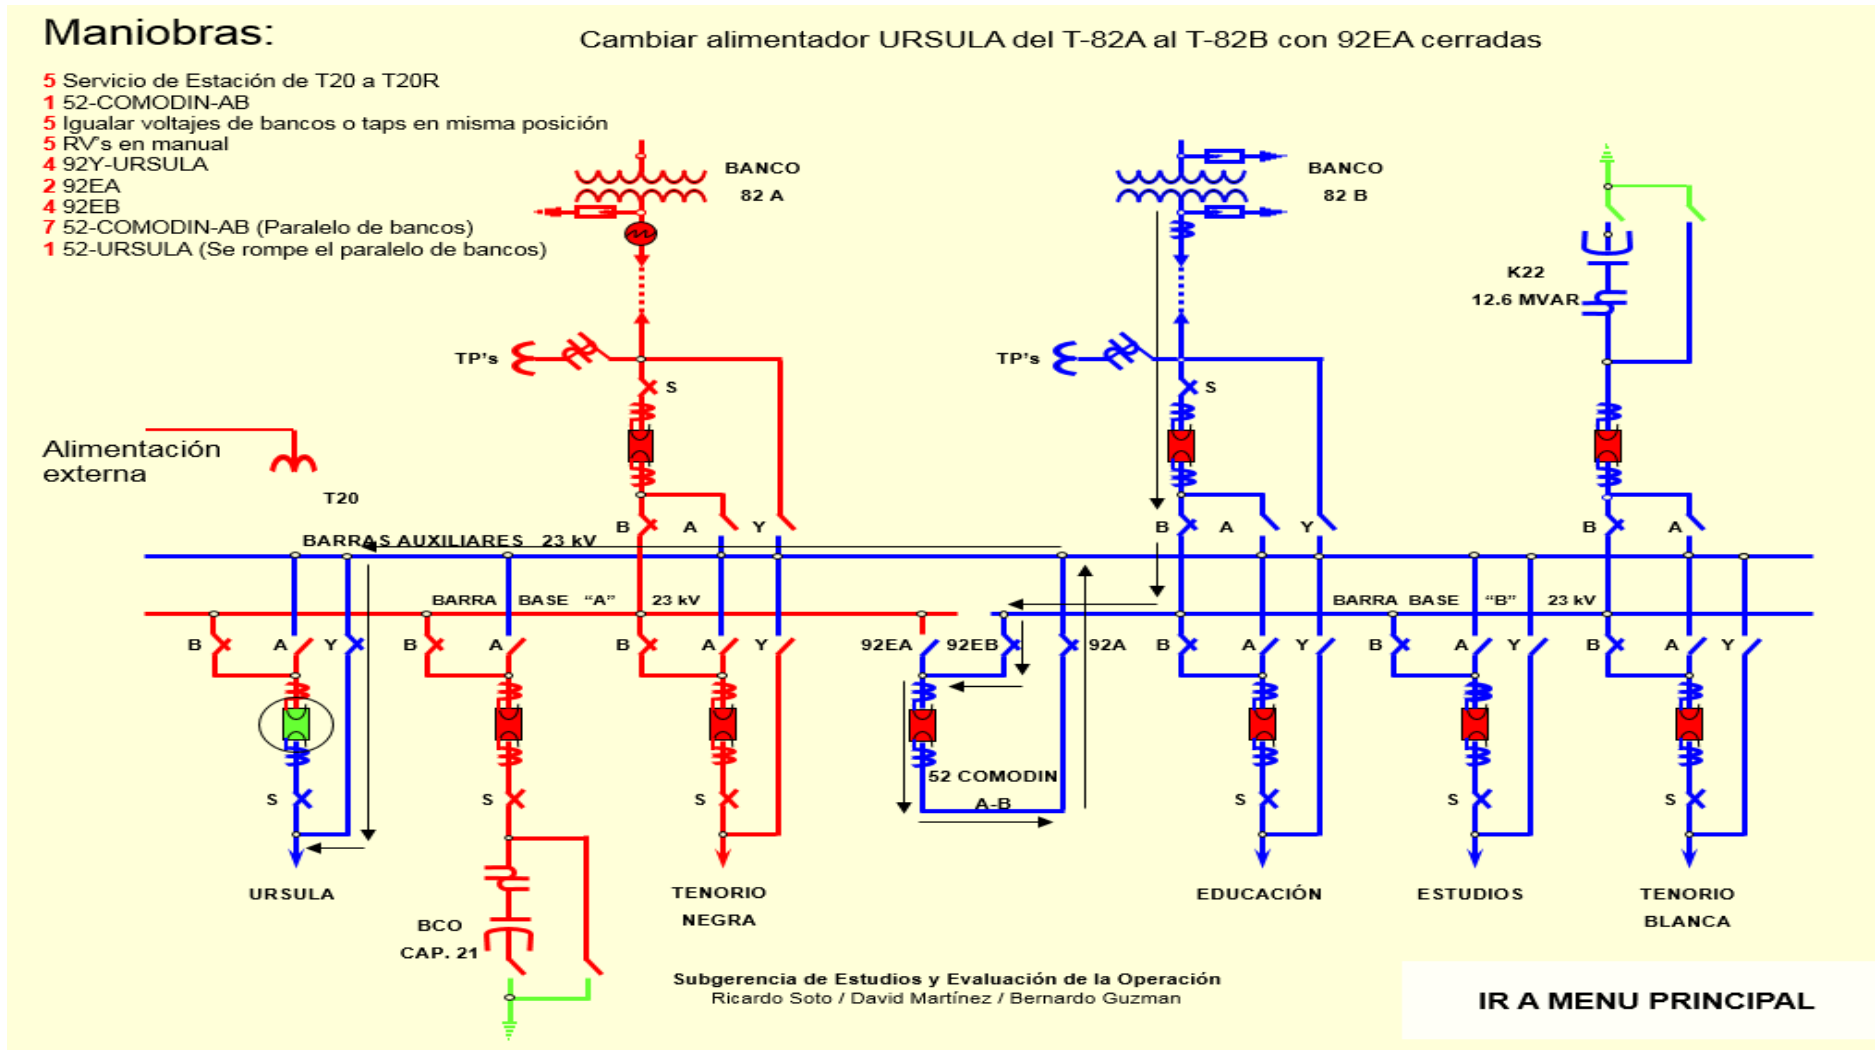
Maniobras:

Cambiar alimentador URSULA del T-82A al T-82B con 92EA cerradas

5 Servicio de Estación de T20 a T20R
1 52-COMODIN-AB
5 Igualar voltajes de bancos o taps en misma posición
5 RV's en manual
4 92Y-URSULA
2 92EA
4 92EB
7 52-COMODIN-AB (Paralelo de bancos)
1 52-URSULA (Se rompe el paralelo de bancos)

BANCO 82 A

BANCO 82 B

K22 12.6 MVAR

TP's

S

TP's

S

Alimentación externa

T20

B A Y

B A Y

B A

BARRAS AUXILIARES 23 kV

BARRA BASE "A" 23 kV

BARRA BASE "B" 23 kV

B A Y B A B A Y 92EA 92EB 92A B A Y B A Y B A Y

S S S

52 COMODIN A-B

S S S

URSULA

TENORIO NEGRA

EDUCACIÓN

ESTUDIOS

TENORIO BLANCA

BCO CAP. 21

Subgerencia de Estudios y Evaluación de la Operación
Ricardo Soto / David Martínez / Bernardo Guzman

IR A MENU PRINCIPAL